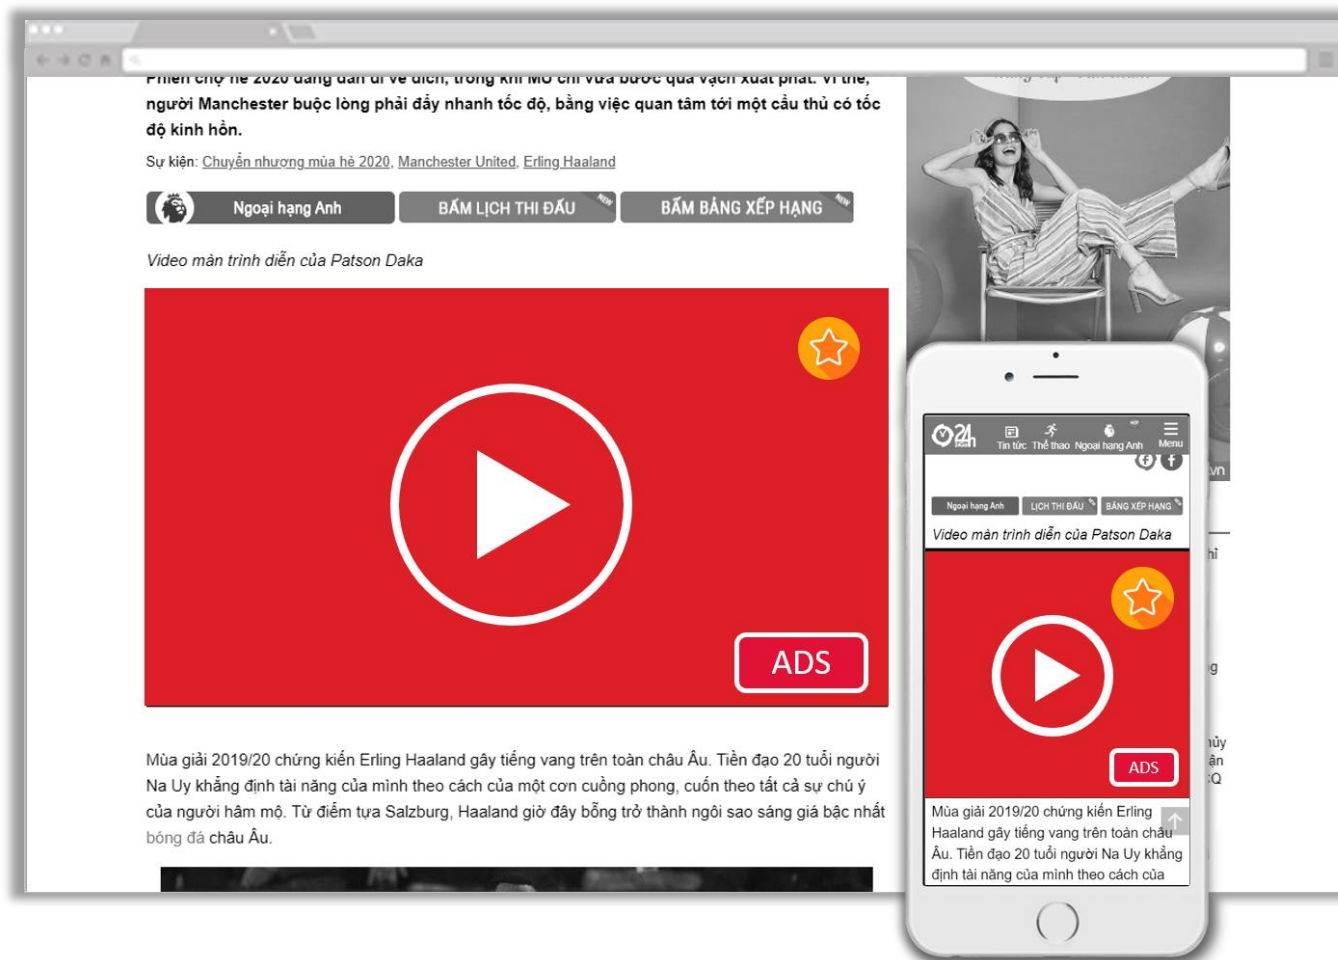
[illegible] người Manchester buộc lòng phải đẩy nhanh tốc độ, bằng việc quan tâm tới một cầu thủ có tốc độ kinh hồn.

Sự kiện: Chuyển nhượng mùa hè 2020, Manchester United, Erling Haaland

Ngoại hạng Anh | BẤM LỊCH THI ĐẤU | BẤM BẢNG XẾP HẠNG

Video màn trình diễn của Patson Daka

ADS

Mùa giải 2019/20 chứng kiến Erling Haaland gây tiếng vang trên toàn châu Âu. Tiền đạo 20 tuổi người Na Uy khẳng định tài năng của mình theo cách của một cơn cuồng phong, cuốn theo tất cả sự chú ý của người hâm mộ. Từ điểm tựa Salzburg, Haaland giờ đây bỗng trở thành ngôi sao sáng giá bậc nhất bóng đá châu Âu.

24h
Tin tức Thể thao Ngoại hạng Anh Menu

Ngoại hạng Anh | LỊCH THI ĐẤU | BẢNG XẾP HẠNG

Video màn trình diễn của Patson Daka

ADS

Mùa giải 2019/20 chứng kiến Erling Haaland gây tiếng vang trên toàn châu Âu. Tiền đạo 20 tuổi người Na Uy khẳng định tài năng của mình theo cách của